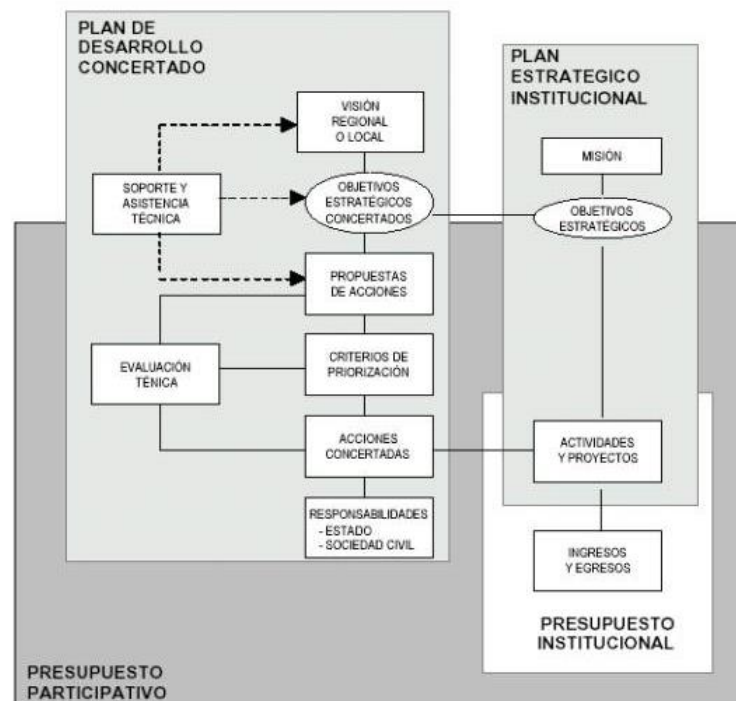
PLAN DE DESARROLLO CONCERTADO

VISIÓN REGIONAL O LOCAL

SOPORTE Y ASISTENCIA TÉCNICA

OBJETIVOS ESTRATÉGICOS CONCERTADOS

PROPUESTAS DE ACCIONES

EVALUACIÓN TÉNICA

CRITERIOS DE PRIORIZACIÓN

ACCIONES CONCERTADAS

RESPONSABILIDADES
- ESTADO
- SOCIEDAD CIVIL

PLAN ESTRATEGICO INSTITUCIONAL

MISIÓN

OBJETIVOS ESTRATÉGICOS

ACTIVIDADES Y PROYECTOS

INGRESOS Y EGRESOS

PRESUPUESTO INSTITUCIONAL

PRESUPUESTO PARTICIPATIVO